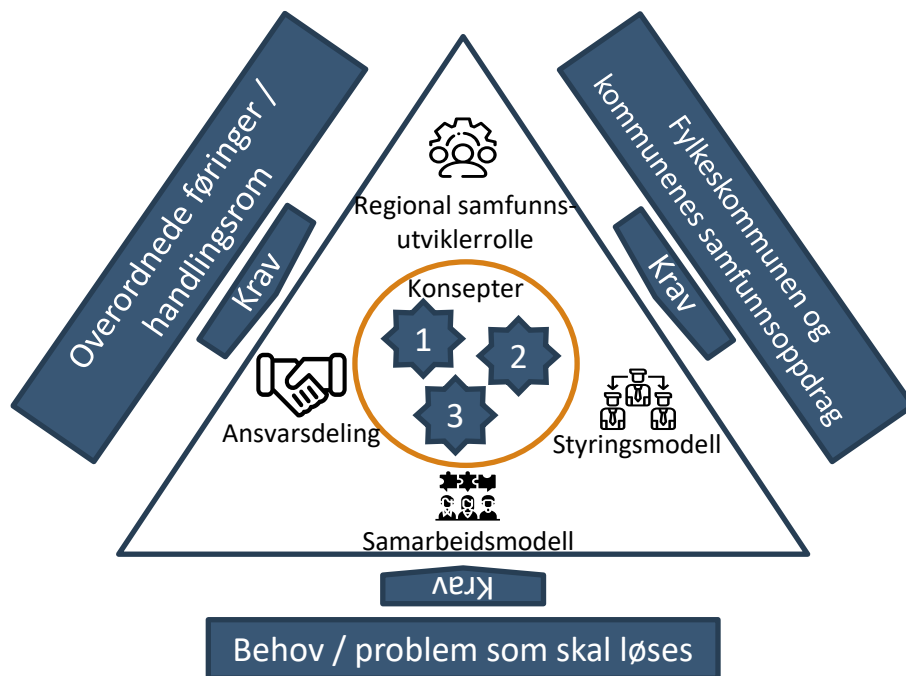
Overordnede føringer / handlingsrom

Krav

Fylkeskommunen og kommunenes samfunnsoppdrag

Krav

Regional samfunnsutviklerrolle

Konsepter

1

2

3

Ansvarsdeling

Styringsmodell

Samarbeidsmodell

Krav

Behov / problem som skal løses